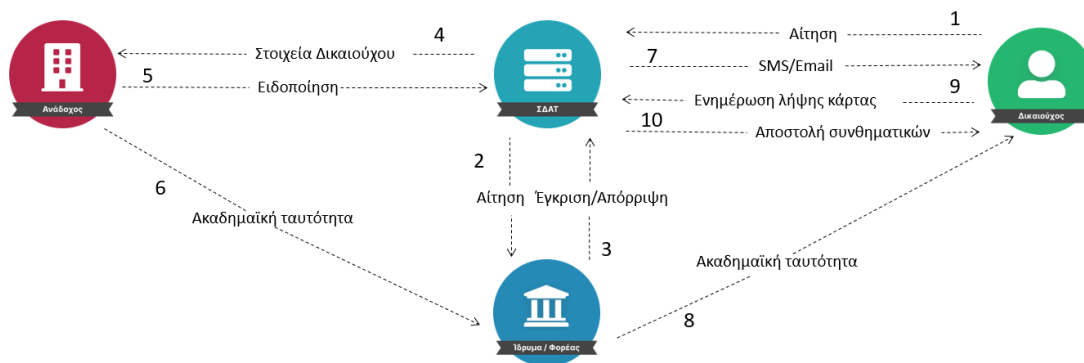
Ανάδοχος

4
Στοιχεία Δικαιούχου

5
Ειδοποίηση

ΣΔΑΤ

1
Αίτηση

7
SMS/Email

9
Ενημέρωση λήψης κάρτας

10
Αποστολή συνθηματικών

Δικαιούχος

2
Αίτηση

Έγκριση/Απόρριψη
3

6
Ακαδημαϊκή ταυτότητα

Ακαδημαϊκή ταυτότητα
8

Ίδρυμα / Φορέας